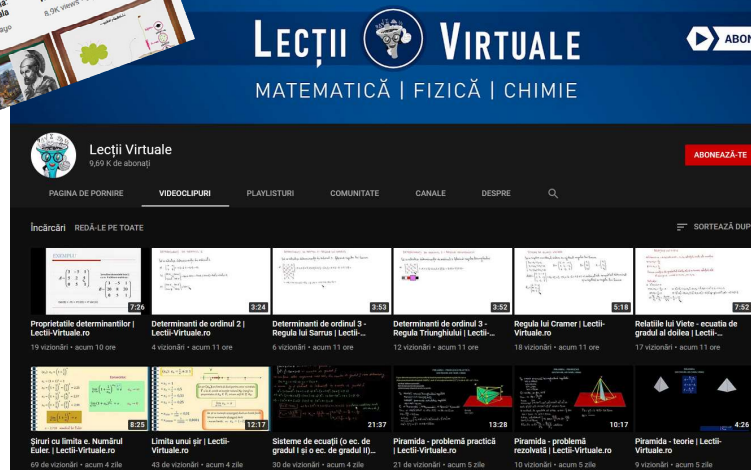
8,9K views

LECȚII VIRTUALE

MATEMATICĂ | FIZICĂ | CHIMIE

ABONE

Lecții Virtuale
9,69 K de abonați

ABONEAZĂ-TE

PAGINA DE PORNIRE VIDEOCLIPURI PLAYLISTURI COMUNITATE CANALE DESPRE

Încărcări REDĂ-LE PE TOATE

SORTEAZĂ DUP

EXEMPLU

7:26
Proprietațile determinanților | Lectii-Virtuale.ro
19 vizionări • acum 10 ore

3:24
Determinanti de ordinul 2 | Lectii-Virtuale.ro
4 vizionări • acum 11 ore

3:53
Determinanti de ordinul 3 - Regula lui Sarrus | Lectii-...
6 vizionări • acum 11 ore

3:52
Determinanti de ordinul 3 - Regula Triunghiului | Lectii-...
12 vizionări • acum 11 ore

5:18
Regula lui Cramer | Lectii-Virtuale.ro
18 vizionări • acum 11 ore

7:52
Relatiile lui Viete - ecuatia de gradul al doilea | Lectii-...
17 vizionări • acum 11 ore

8:25
Şiruri cu limita e. Numărul Euler. | Lectii-Virtuale.ro
69 de vizionări • acum 4 zile

12:17
Limita unui șir | Lectii-Virtuale.ro
43 de vizionări • acum 4 zile

21:37
Sisteme de ecuații (o ec. de gradul I și o ec. de gradul II)...
30 de vizionări • acum 4 zile

13:28
Piramida - problemă practică | Lectii-Virtuale.ro
21 de vizionări • acum 5 zile

10:17
Piramida - problemă rezolvată | Lectii-Virtuale.ro
10 vizionări • acum 5 zile

4:26
Piramida - teorie | Lectii-Virtuale.ro
9 vizionări • acum 5 zile